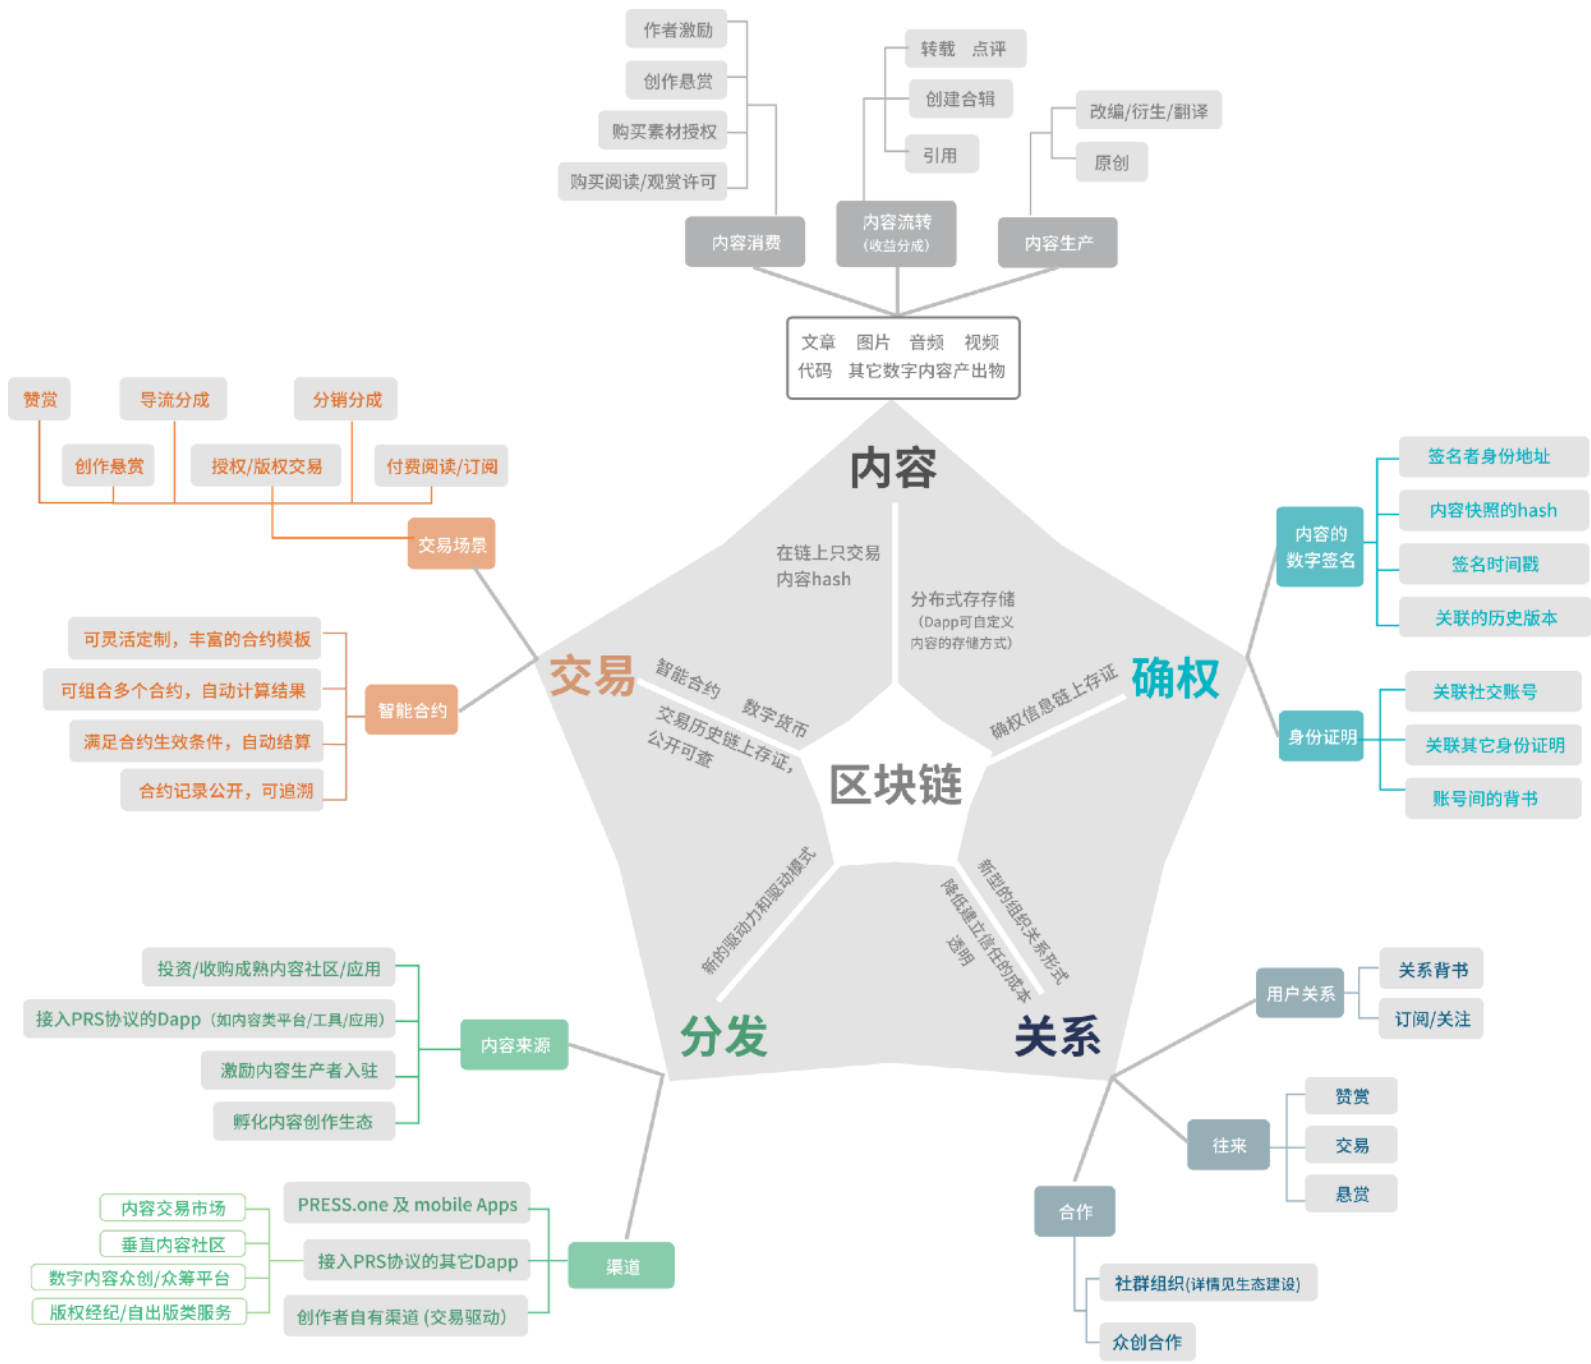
作者激励
创作悬赏
购买素材授权
购买阅读/观赏许可
转载 点评
创建合辑
引用
改编/衍生/翻译
原创
内容消费
内容流转
(收益分成)
内容生产
文章 图片 音频 视频
代码 其它数字内容产出物

赞赏
导流分成
分销分成
创作悬赏
授权/版权交易
付费阅读/订阅
交易场景

可灵活定制，丰富的合约模板
可组合多个合约，自动计算结果
满足合约生效条件，自动结算
合约记录公开，可追溯
智能合约

内容
在链上只交易
内容hash
分布式存存储
(Dapp可自定义
内容的存储方式)
交易
智能合约
数字货币
交易历史链上存证，
公开可查
确权
确权信息链上存证
区块链
新的驱动力和驱动模式
新型的组织关系形式
降低建立信任的成本
透明
分发
关系

内容的
数字签名
签名者身份地址
内容快照的hash
签名时间戳
关联的历史版本
身份证明
关联社交账号
关联其它身份证明
账号间的背书

投资/收购成熟内容社区/应用
接入PRS协议的Dapp (如内容类平台/工具/应用)
激励内容生产者入驻
孵化内容创作生态
内容来源

内容交易市场
垂直内容社区
数字内容众创/众筹平台
版权经纪/自出版类服务
PRESS.one 及 mobile Apps
接入PRS协议的其它Dapp
创作者自有渠道 (交易驱动)
渠道

用户关系
关系背书
订阅/关注
往来
赞赏
交易
悬赏
合作
社群组织(详情见生态建设)
众创合作